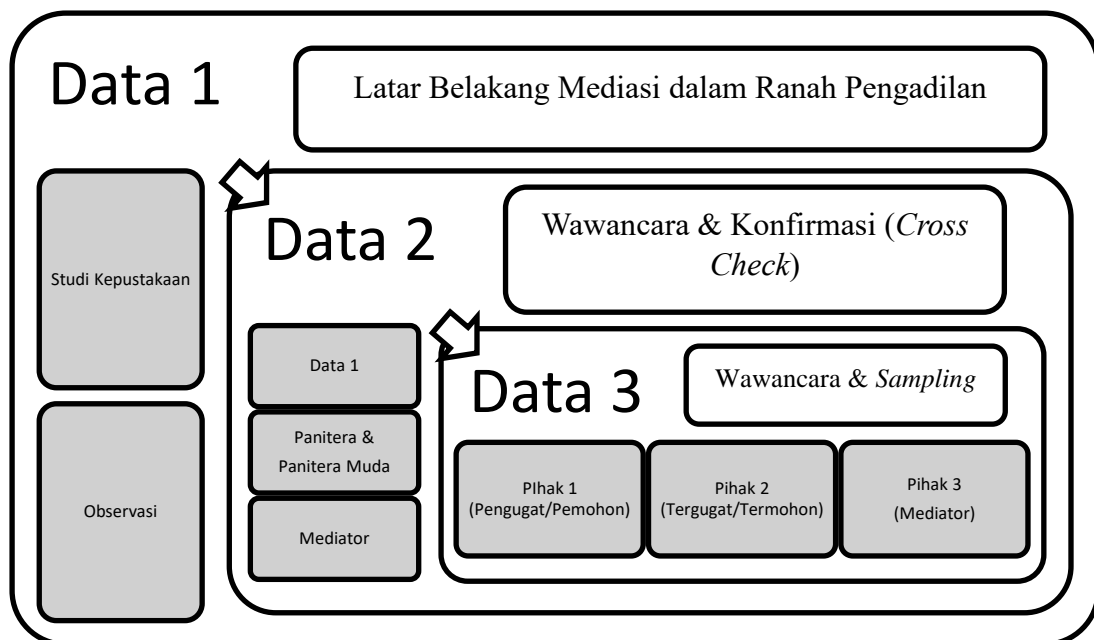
Data 1

Latar Belakang Mediasi dalam Ranah Pengadilan

Studi Kepustakaan

Observasi

Data 2

Wawancara & Konfirmasi (*Cross Check*)

Data 1

Panitera & Panitera Muda

Mediator

Data 3

Wawancara & *Sampling*

PIhak 1 (Pengugat/Pemohon)

Pihak 2 (Tergugat/Termohon)

Pihak 3 (Mediator)